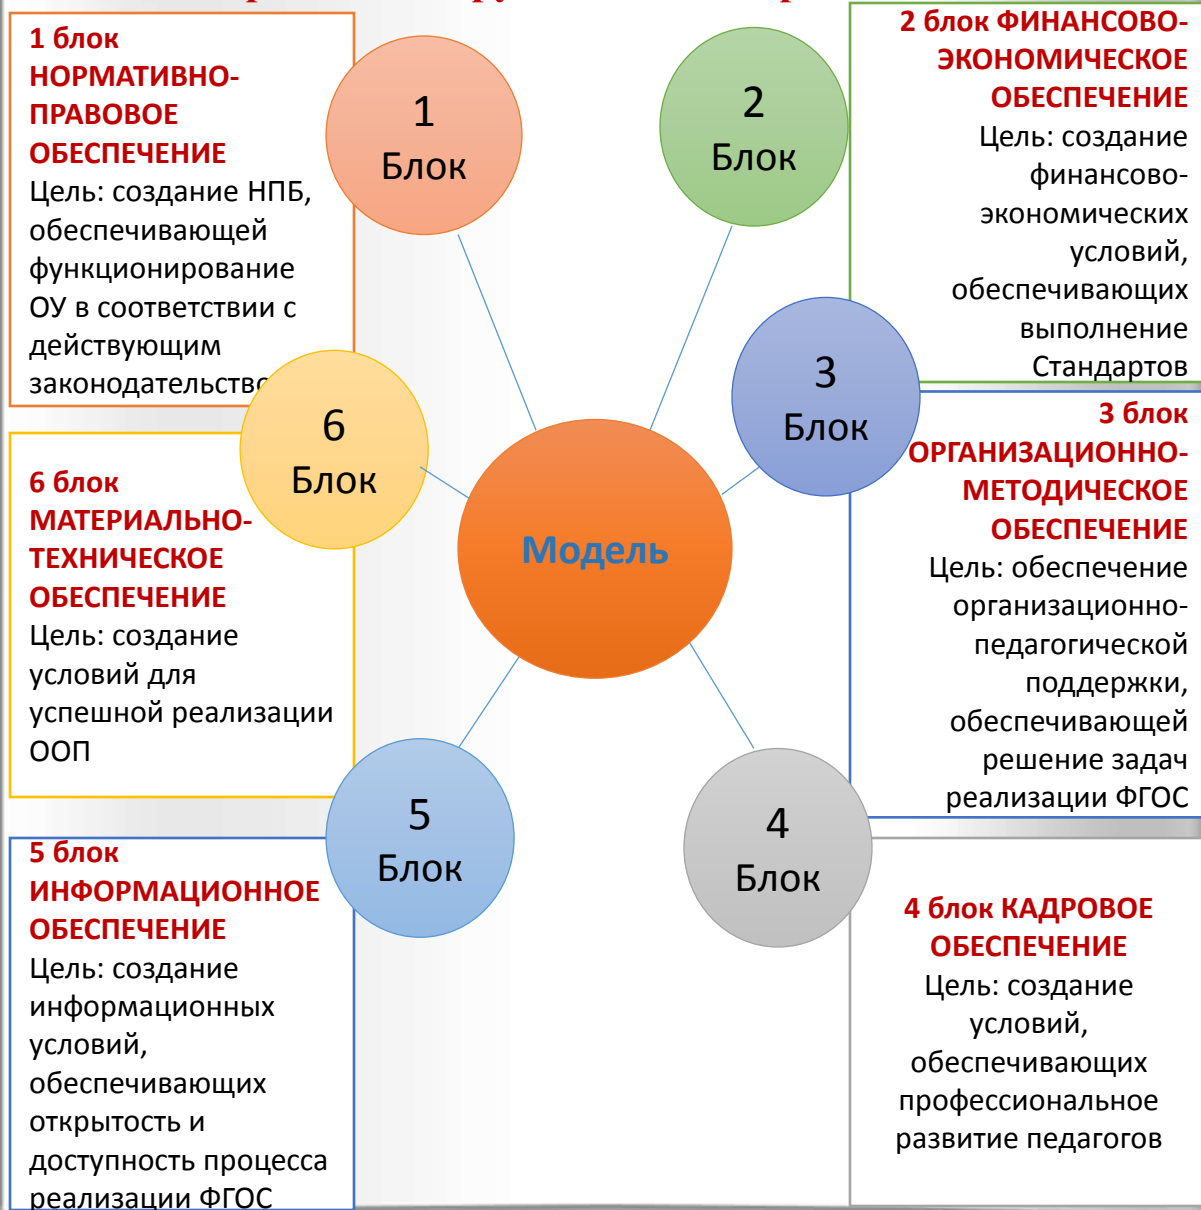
1 блок НОРМАТИВНО-ПРАВОВОЕ ОБЕСПЕЧЕНИЕ
Цель: создание НПБ, обеспечивающей функционирование ОУ в соответствии с действующим законодательств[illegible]

1 Блок

2 Блок

2 блок ФИНАНСОВО-ЭКОНОМИЧЕСКОЕ ОБЕСПЕЧЕНИЕ
Цель: создание финансово-экономических условий, обеспечивающих выполнение Стандартов

6 Блок

3 Блок

Модель

6 блок МАТЕРИАЛЬНО-ТЕХНИЧЕСКОЕ ОБЕСПЕЧЕНИЕ
Цель: создание условий для успешной реализации ООП

3 блок ОРГАНИЗАЦИОННО-МЕТОДИЧЕСКОЕ ОБЕСПЕЧЕНИЕ
Цель: обеспечение организационно-педагогической поддержки, обеспечивающей решение задач реализации ФГОС

5 Блок

4 Блок

5 блок ИНФОРМАЦИОННОЕ ОБЕСПЕЧЕНИЕ
Цель: создание информационных условий, обеспечивающих открытость и доступность процесса реализации ФГОС

4 блок КАДРОВОЕ ОБЕСПЕЧЕНИЕ
Цель: создание условий, обеспечивающих профессиональное развитие педагогов